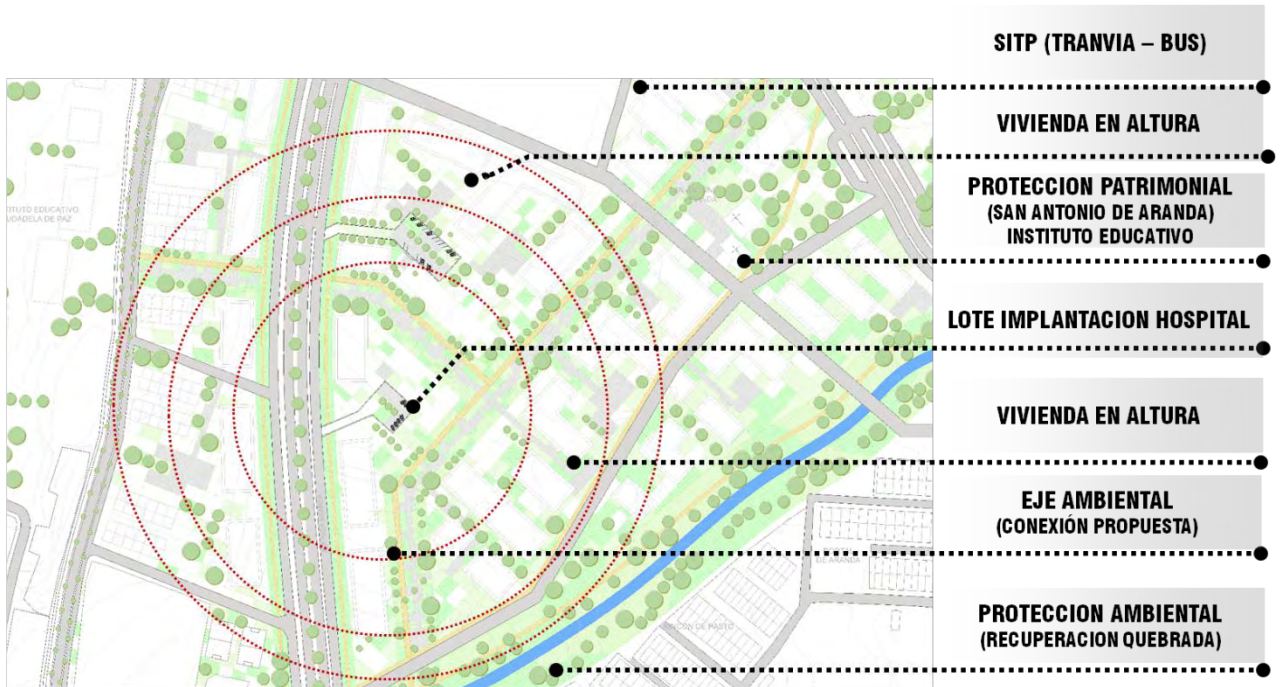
SITP (TRANVIA – BUS)

VIVIENDA EN ALTURA

PROTECCION PATRIMONIAL
(SAN ANTONIO DE ARANDA)
INSTITUTO EDUCATIVO

LOTE IMPLANTACION HOSPITAL

VIVIENDA EN ALTURA

EJE AMBIENTAL
(CONEXIÓN PROPUESTA)

PROTECCION AMBIENTAL
(RECUPERACION QUEBRADA)

INSTITUTO EDUCATIVO
CIUDADELA DE PAZ

DE ARANDA

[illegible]ON DE PASTO